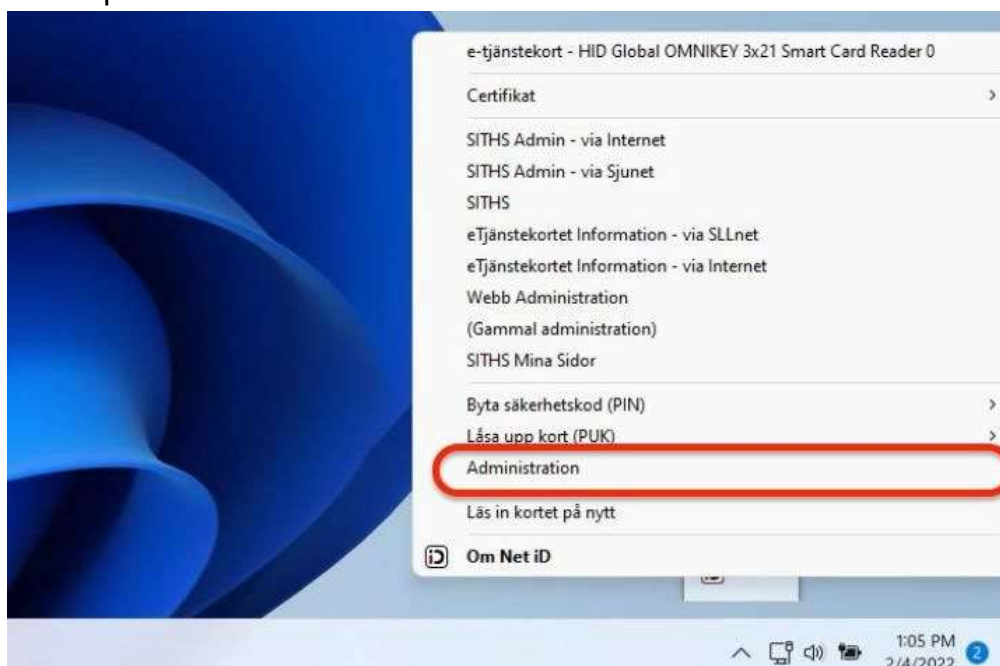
e-tjänstekort - HID Global OMNIKEY 3x21 Smart Card Reader 0

Certifikat

SITHS Admin - via Internet
SITHS Admin - via Sjunet
SITHS
eTjänstekortet Information - via SLLnet
eTjänstekortet Information - via Internet
Webb Administration
(Gammal administration)
SITHS Mina Sidor

Byta säkerhetskod (PIN)
Låsa upp kort (PUK)
Administration

Läs in kortet på nytt

Om Net iD

1:05 PM
2/4/2022
2